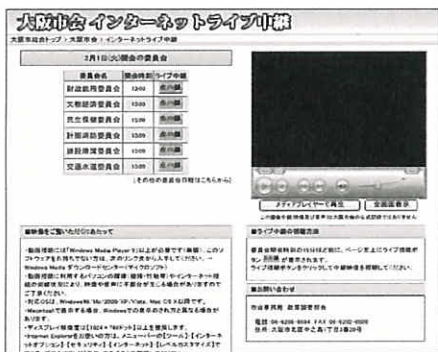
大阪市会インターネットライブ中継

大阪市会トップ > 大阪市会 > インターネットライブ中継

2月1日(火)開会の委員会

| 委員会名 | 開会時刻 | ライブ中継 |
|---|---|---|
| 財政総務委員会 | 13:00 | 未中継 |
| 文教経済委員会 | 13:00 | 未中継 |
| 民生保健委員会 | 13:00 | 未中継 |
| 計画消防委員会 | 13:00 | 未中継 |
| 建設港湾委員会 | 13:00 | 未中継 |
| 交通水道委員会 | 13:00 | 未中継 |

(その他の委員会日程はこちらから)

メディアプレイヤーで再生 | 全画面表示

■映像をご覧いただくにあたって

・動画視聴にはWindows Media Player 9以上が必要です(無償)。このソフトウェアをお持ちでない方は、次のリンク先から入手してください。→ Windows Media ダウンロードセンター(マイクロソフト)
・動画視聴に利用するパソコンの機種(種類・性能等)やインターネット接続の状態等によっては、映像や音声に不具合が生じる場合があります。
・対応OSは、Windows98/Me/2000/XP/Vista、Mac OS X以降です。
・Macintoshで視聴する場合、Windowsでの表示のされ方と異なる場合があります。
・ディスプレイ解像度は[1024×768]から以上を推奨します。
・Internet Explorerをお使いの方は、メニューバーの[ツール]-[インターネットオプション]-[セキュリティ]-[インターネット]-[レベルのカスタマイズ]で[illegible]

■ライブ中継の視聴方法

委員会開会時刻以降は15秒ごとに、ページ左上にライブ中継ボタン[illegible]が表示されます。
ライブ中継ボタンをクリックして中継映像を視聴してください。

■お問い合わせ

大阪市会事務局 政策調査担当

電話:06-6208-8684 FAX:06-6202-0655
住所:大阪市北区中之島1丁目3番20号